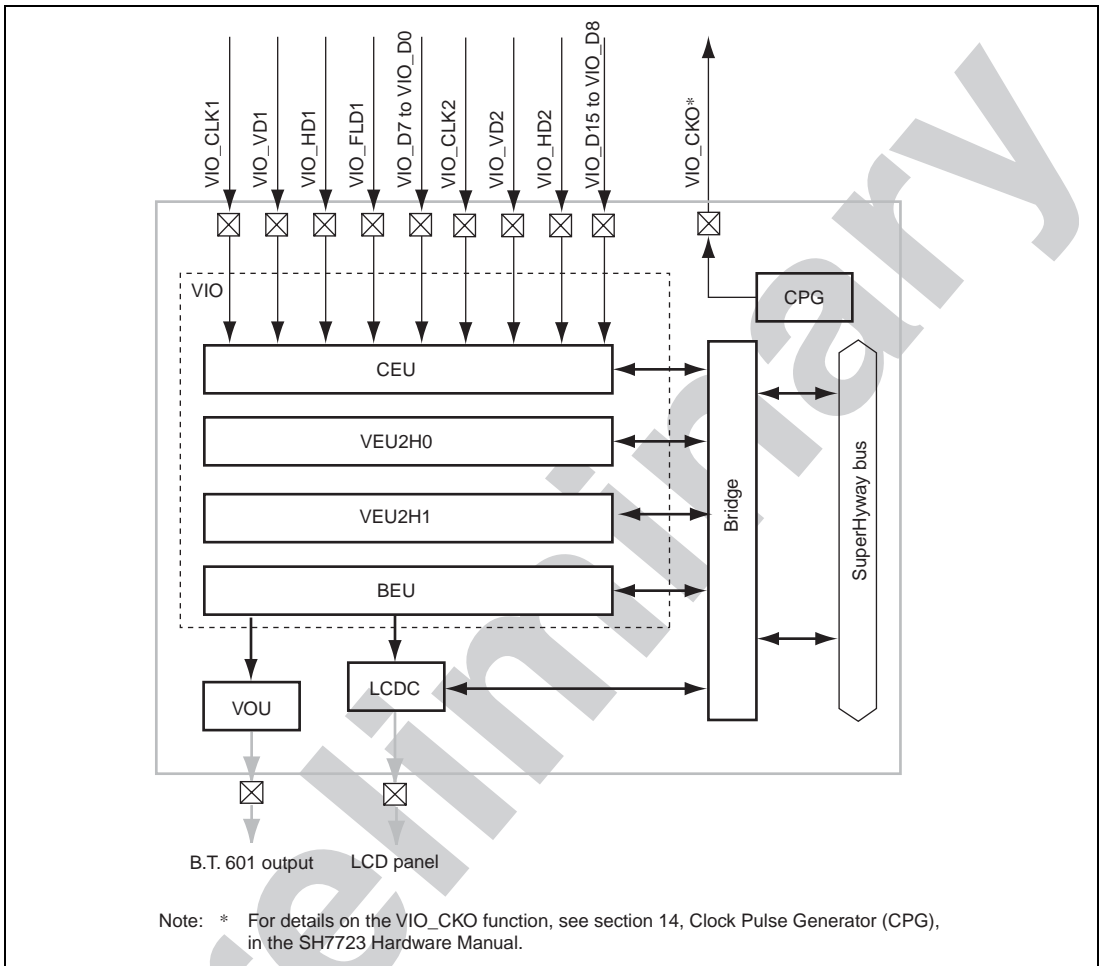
VIO_CLK1
VIO_VD1
VIO_HD1
VIO_FLD1
VIO_D7 to VIO_D0
VIO_CLK2
VIO_VD2
VIO_HD2
VIO_D15 to VIO_D8
VIO_CKO*

VIO

CPG

CEU

VEU2H0

VEU2H1

BEU

Bridge

SuperHyway bus

VOU

LCDC

B.T. 601 output

LCD panel

Preliminary

Note: * For details on the VIO_CKO function, see section 14, Clock Pulse Generator (CPG), in the SH7723 Hardware Manual.